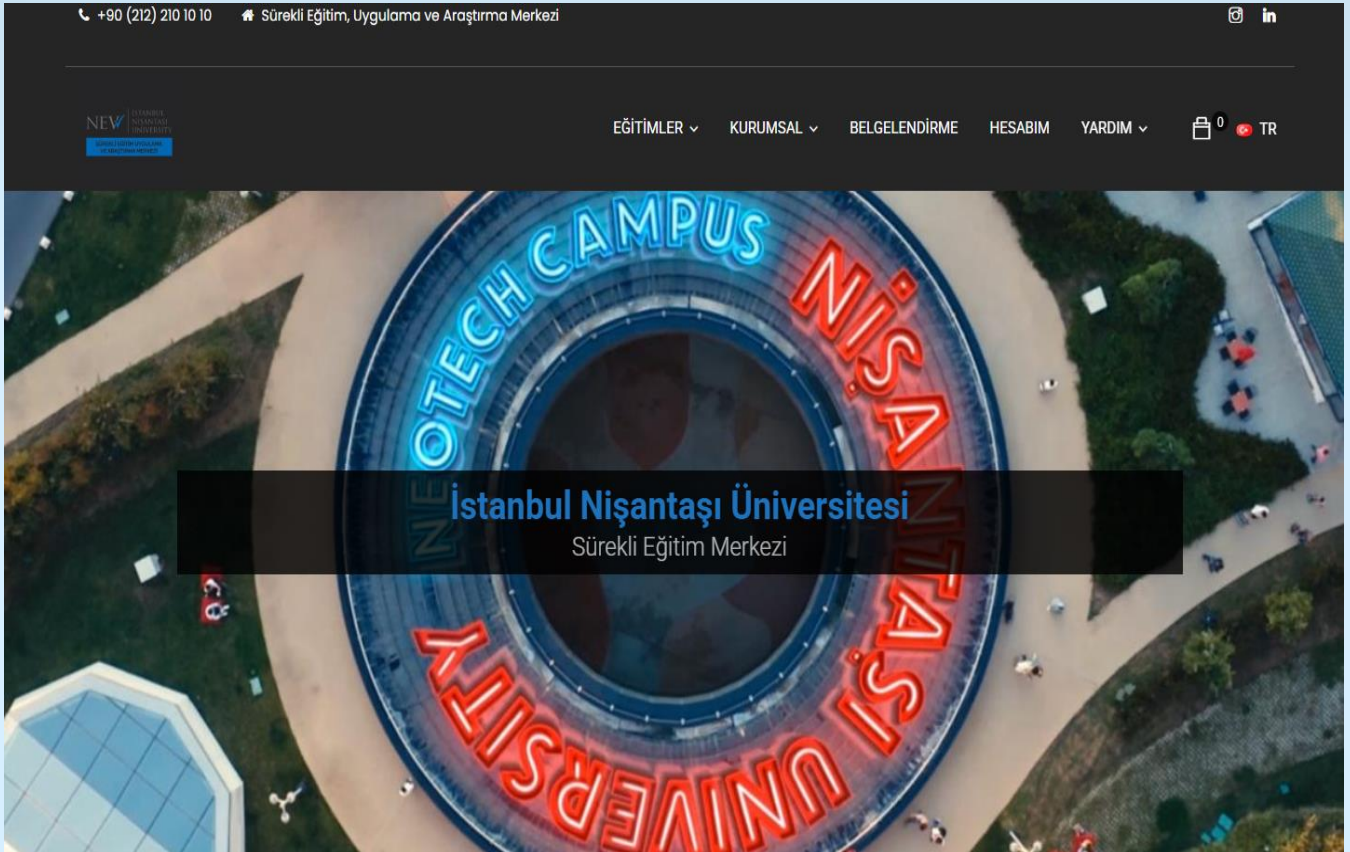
+90 (212) 210 10 10 Sürekli Eğitim, Uygulama ve Araştırma Merkezi

NEW İSTANBUL NİŞANTAŞI UNIVERSITY
SÜREKLİ EĞİTİM UYGULAMA VE ARAŞTIRMA MERKEZİ

EĞİTİMLER KURUMSAL BELGELENDİRME HESABIM YARDIM 0 TR

NEOTECH CAMPUS NİŞANTAŞI UNIVERSITY

İstanbul Nişantaşı Üniversitesi
Sürekli Eğitim Merkezi